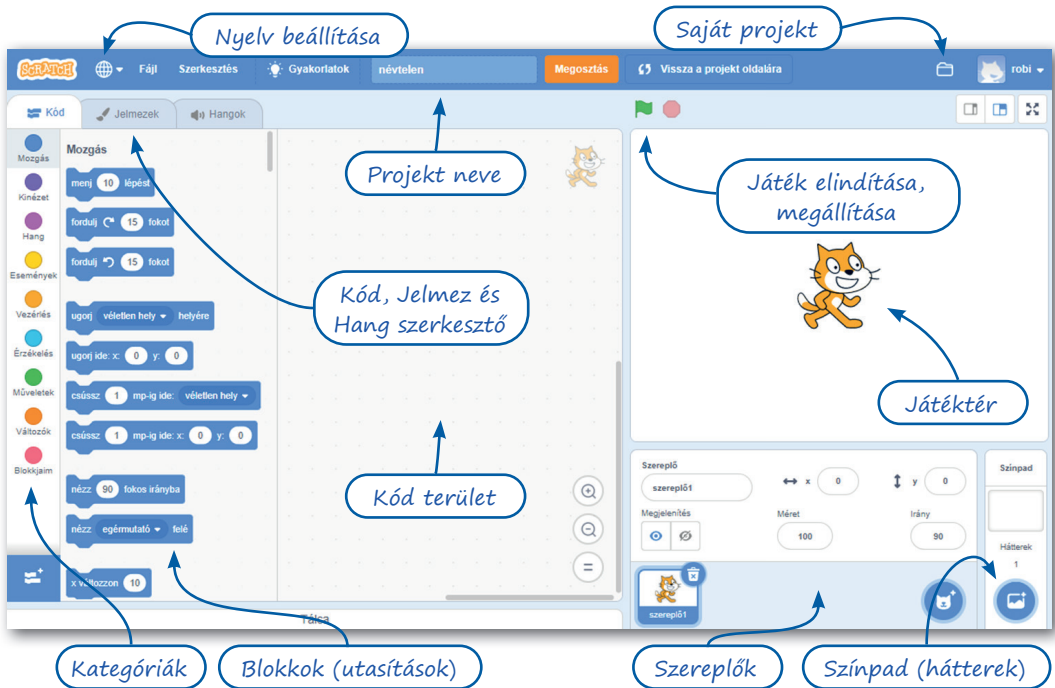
Nyelv beállítása

Saját projekt

SCRATCH Fájl Szerkesztés Gyakorlatok névtelen Megosztás Vissza a projekt oldalára robi

Kód Jelmezek Hangok

Mozgás Kinézet Hang Események Vezérlés Érzékelés Műveletek Változók Blokkjaim

Mozgás

menj 10 lépést

fordulj 15 fokot

fordulj 15 fokot

ugorj véletlen hely helyére

ugorj ide: x: 0 y: 0

csússz 1 mp-ig ide: véletlen hely

csússz 1 mp-ig ide: x: 0 y: 0

nézz 90 fokos irányba

nézz egérmutató felé

x változzon 10

Projekt neve

Játék elindítása, megállítása

Kód, Jelmez és Hang szerkesztő

Játéktér

Kód terület

Tálca

Szereplő szereplő1 x 0 y 0

Megjelenítés Méret 100 Irány 90

szereplő1

Színpad

Hátterek 1

Kategóriák

Blokkok (utasítások)

Szereplők

Színpad (hátterek)